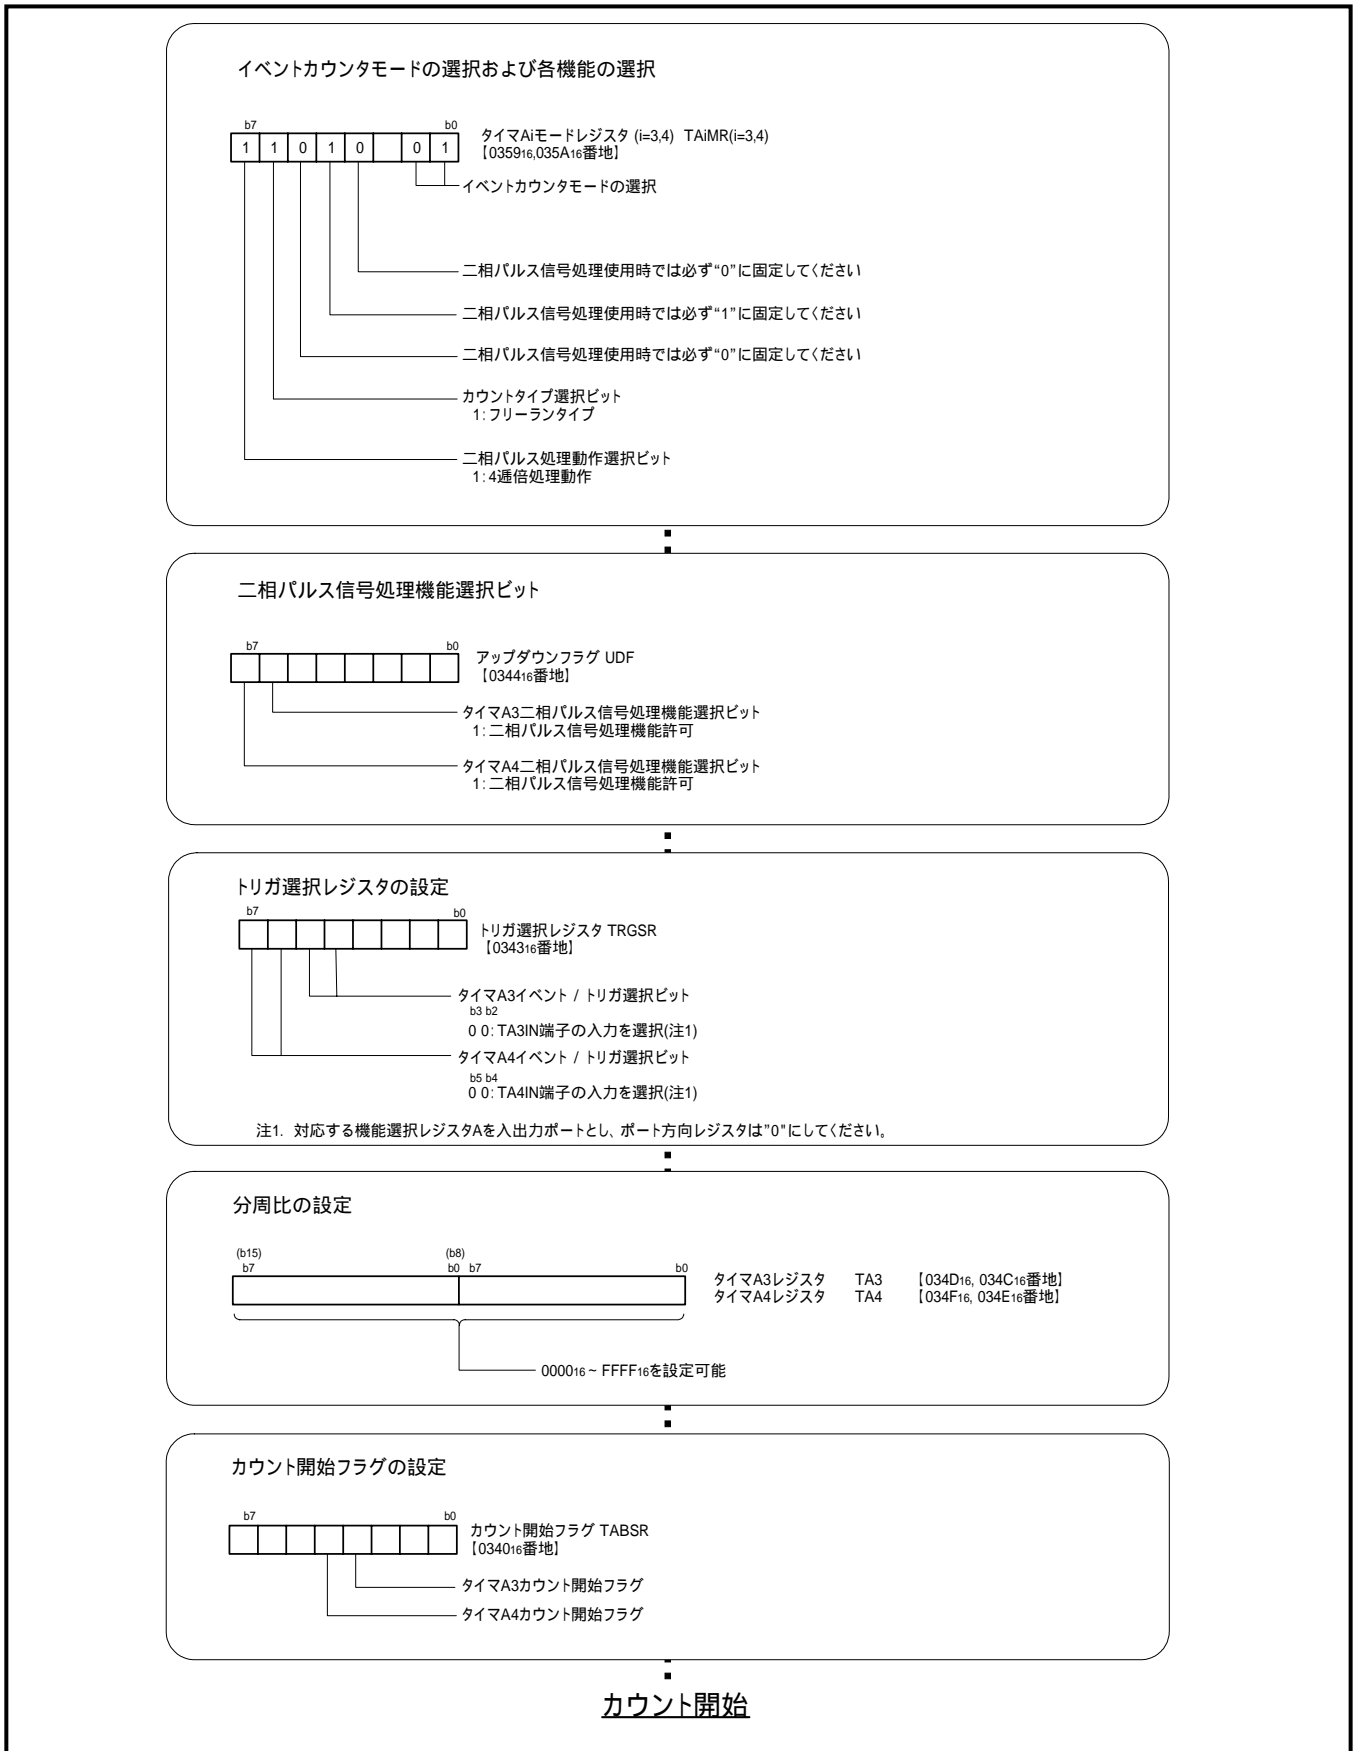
イベントカウンタモードの選択および各機能の選択

b7 b0

| 1 | 1 | 0 | 1 | 0 |  | 0 | 1 |
|---|---|---|---|---|---|---|---|

タイマAiモードレジスタ (i=3,4) TAiMR(i=3,4)
【0359$_{16}$,035A$_{16}$番地】

イベントカウンタモードの選択

二相パルス信号処理使用時では必ず“0”に固定してください

二相パルス信号処理使用時では必ず“1”に固定してください

二相パルス信号処理使用時では必ず“0”に固定してください

カウントタイプ選択ビット
1: フリーランタイプ

二相パルス処理動作選択ビット
1: 4逓倍処理動作

二相パルス信号処理機能選択ビット

b7 b0

アップダウンフラグ UDF
【0344$_{16}$番地】

タイマA3二相パルス信号処理機能選択ビット
1: 二相パルス信号処理機能許可

タイマA4二相パルス信号処理機能選択ビット
1: 二相パルス信号処理機能許可

トリガ選択レジスタの設定

b7 b0

トリガ選択レジスタ TRGSR
【0343$_{16}$番地】

タイマA3イベント / トリガ選択ビット
b3 b2
0 0: TA3IN端子の入力を選択(注1)

タイマA4イベント / トリガ選択ビット
b5 b4
0 0: TA4IN端子の入力を選択(注1)

注1. 対応する機能選択レジスタAを入出力ポートとし、ポート方向レジスタは"0"にしてください。

分周比の設定

(b15) (b8)
b7 b0 b7 b0

タイマA3レジスタ TA3 【034D$_{16}$, 034C$_{16}$番地】
タイマA4レジスタ TA4 【034F$_{16}$, 034E$_{16}$番地】

0000$_{16}$ ~ FFFF$_{16}$を設定可能

カウント開始フラグの設定

b7 b0

カウント開始フラグ TABSR
【0340$_{16}$番地】

タイマA3カウント開始フラグ

タイマA4カウント開始フラグ

カウント開始